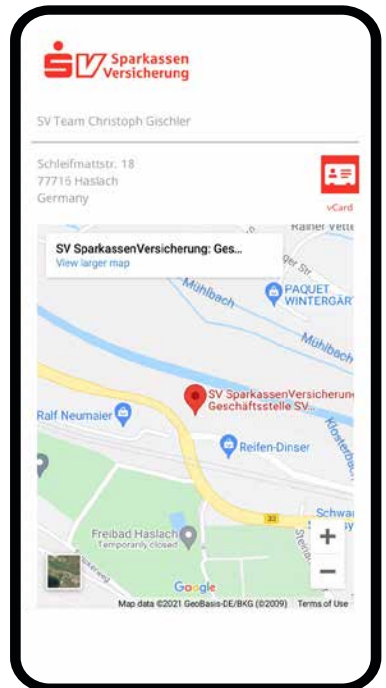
SV Sparkassen Versicherung

SV Team Christoph Gischler

Schleifmattstr. 18
77716 Haslach
Germany

vCard

SV SparkassenVersicherung: Ges...
View larger map

Rainer Vett

Mühlbach

PAQUET WINTERGÄRT

Mühlbach

SV SparkassenVersicherung Geschäftsstelle SV...

Ralf Neumaier

Reifen-Dinser

Klosterbach

Schwa

33

Freibad Haslach
Temporarily closed

Google

Map data ©2021 GeoBasis-DE/BKG (©2009) Terms of Use